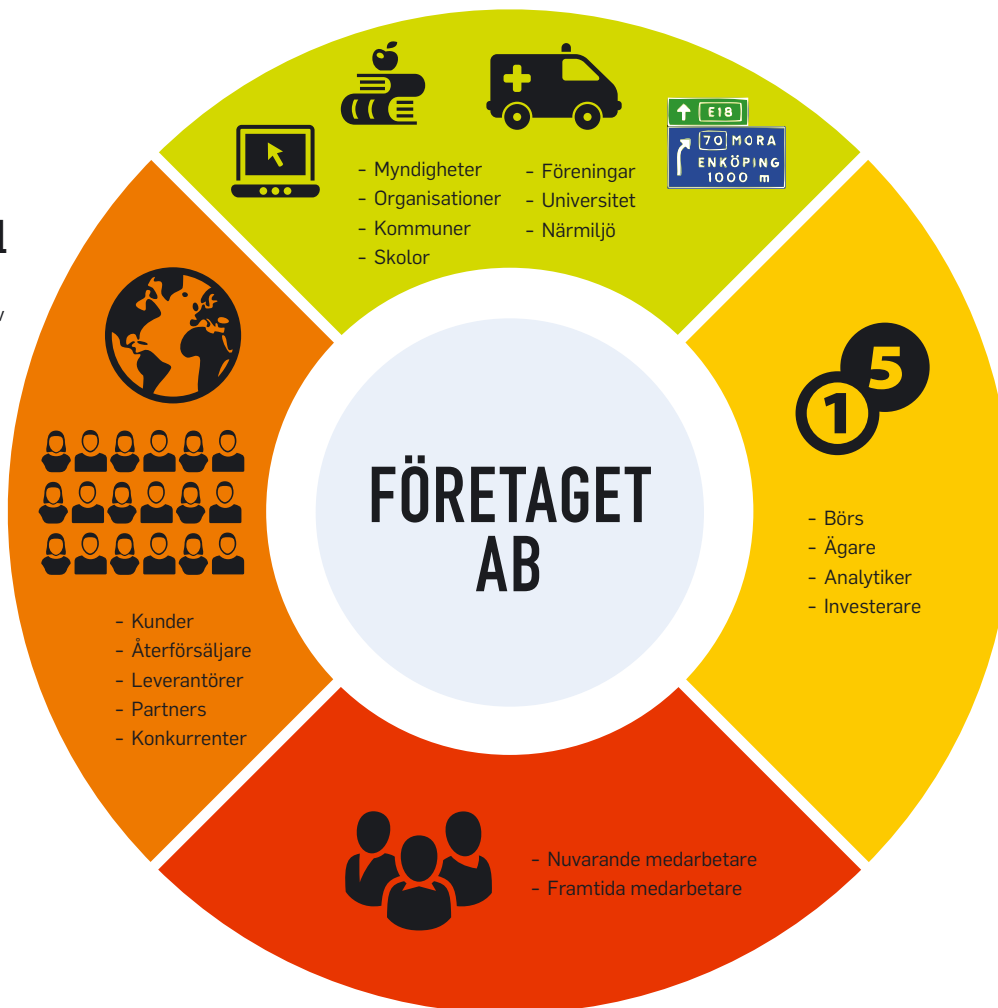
E18
70 MORA
ENKÖPING
1000 m

- Myndigheter
- Organisationer
- Kommuner
- Skolor

- Föreningar
- Universitet
- Närmiljö

FÖRETAGET AB

1 5

- Börs
- Ägare
- Analytiker
- Investerare

- Kunder
- Återförsäljare
- Leverantörer
- Partners
- Konkurrenter

- Nuvarande medarbetare
- Framtida medarbetare